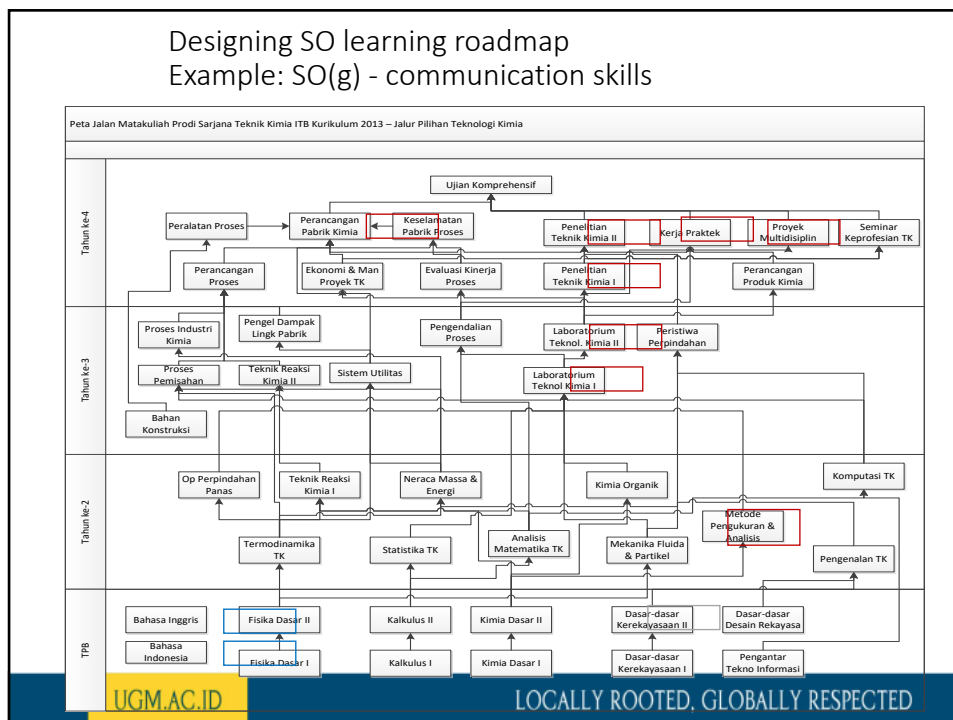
Designing SO learning roadmap
Example: SO(g) - communication skills

Peta Jalan Matakuliah Prodi Sarjana Teknik Kimia ITB Kurikulum 2013 – Jalur Pilihan Teknologi Kimia

Tahun ke-4

Ujian Komprehensif

Peralatan Proses

Perancangan Pabrik Kimia

Keselamatan Pabrik Proses

Penelitian Teknik Kimia II

Kerja Praktek

Proyek Multidisiplin

Seminar Keprofesian TK

Perancangan Proses

Ekonomi & Man Proyek TK

Evaluasi Kinerja Proses

Penelitian Teknik Kimia I

Perancangan Produk Kimia

Tahun ke-3

Proses Industri Kimia

Pengel Dampak Lingk Pabrik

Pengendalian Proses

Laboratorium Teknol. Kimia II

Peristiwa Perpindahan

Proses Pemisahan

Teknik Reaksi Kimia II

Sistem Utilitas

Laboratorium Teknol Kimia I

Bahan Konstruksi

Tahun ke-2

Op Perpindahan Panas

Teknik Reaksi Kimia I

Neraca Massa & Energi

Kimia Organik

Komputasi TK

Metode Pengukuran & Analisis

Termodinamika TK

Statistika TK

Analisis Matematika TK

Mekanika Fluida & Partikel

Pengenalan TK

TPB

Bahasa Inggris

Fisika Dasar II

Kalkulus II

Kimia Dasar II

Dasar-dasar Kerekayasaan II

Dasar-dasar Desain Rekayasa

Bahasa Indonesia

Fisika Dasar I

Kalkulus I

Kimia Dasar I

Dasar-dasar Kerekayasaan I

Pengantar Tekno Informasi

UGM.AC.ID

LOCALLY ROOTED, GLOBALLY RESPECTED